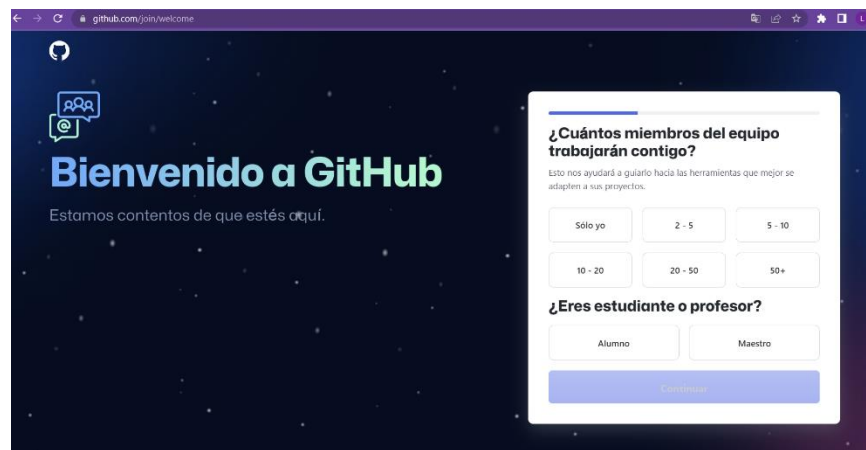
github.com/join/welcome

Bienvenido a GitHub

Estamos contentos de que estés aquí.

¿Cuántos miembros del equipo trabajarán contigo?

Esto nos ayudará a guiarlo hacia las herramientas que mejor se adapten a sus proyectos.

| Sólo yo | 2 - 5 | 5 - 10 |
|---|---|---|
| 10 - 20 | 20 - 50 | 50+ |

¿Eres estudiante o profesor?

Alumno

Maestro

Continuar